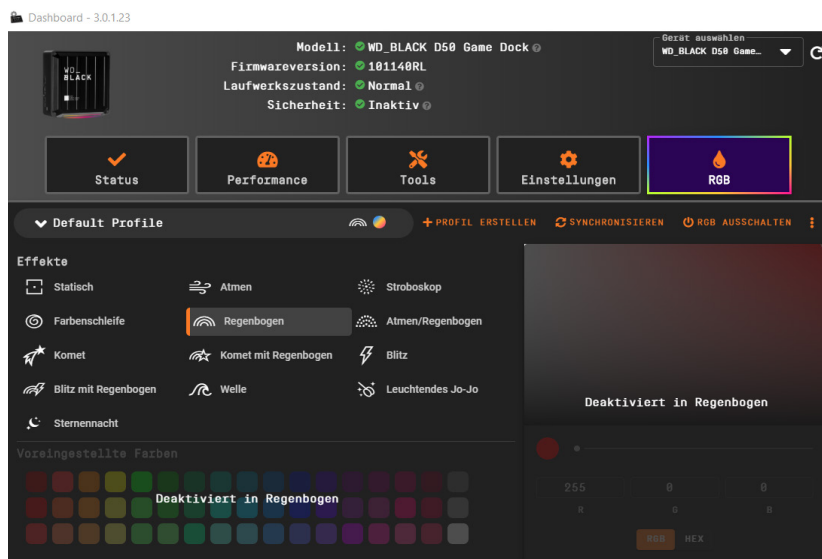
Dashboard - 3.0.1.23

WD_BLACK

Modell: WD_BLACK D50 Game Dock
Firmwareversion: 101140RL
Laufwerkszustand: Normal
Sicherheit: Inaktiv

Gerät auswählen
WD_BLACK D50 Game…

Status
Performance
Tools
Einstellungen
RGB

Default Profile

PROFIL ERSTELLEN
SYNCHRONISIEREN
RGB AUSSCHALTEN

Effekte
Statisch
Atmen
Stroboskop
Farbenschleife
Regenbogen
Atmen/Regenbogen
Komet
Komet mit Regenbogen
Blitz
Blitz mit Regenbogen
Welle
Leuchtendes Jo-Jo
Sternennacht

Voreingestellte Farben

Deaktiviert in Regenbogen

Deaktiviert in Regenbogen

255
R
0
G
0
B

RGB
HEX